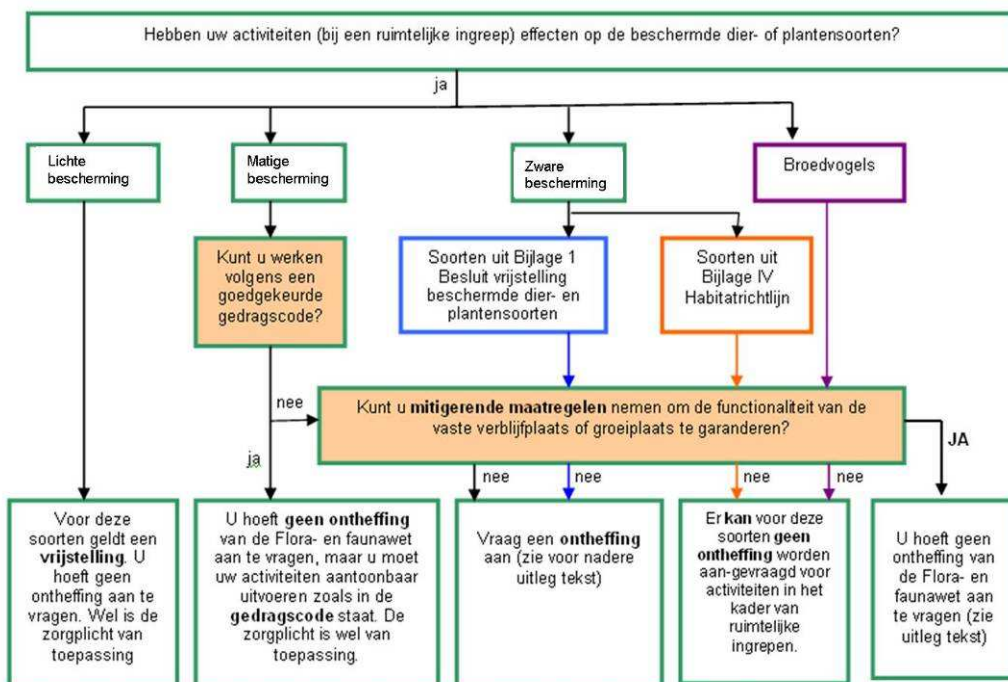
Hebben uw activiteiten (bij een ruimtelijke ingreep) effecten op de beschermde dier- of plantensoorten?

ja

Lichte bescherming

Matige bescherming

Zware bescherming

Broedvogels

Kunt u werken volgens een goedgekeurde gedragscode?

Soorten uit Bijlage 1 Besluit vrijstelling beschermde dier- en plantensoorten

Soorten uit Bijlage IV Habitatrichtlijn

nee

Kunt u **mitigerende maatregelen** nemen om de functionaliteit van de vaste verblijfplaats of groeiplaats te garanderen?

JA

ja

nee

nee

nee

nee

Voor deze soorten geldt een **vrijstelling**. U hoeft geen ontheffing aan te vragen. Wel is de zorgplicht van toepassing

U hoeft **geen ontheffing** van de Flora- en faunawet aan te vragen, maar u moet uw activiteiten aantoonbaar uitvoeren zoals in de **gedragscode** staat. De zorgplicht is wel van toepassing.

Vraag een **ontheffing** aan (zie voor nadere uitleg tekst)

Er **kan** voor deze soorten **geen ontheffing** worden aan-gevraagd voor activiteiten in het kader van ruimtelijke ingrepen.

U hoeft geen ontheffing van de Flora- en faunawet aan te vragen (zie uitleg tekst)